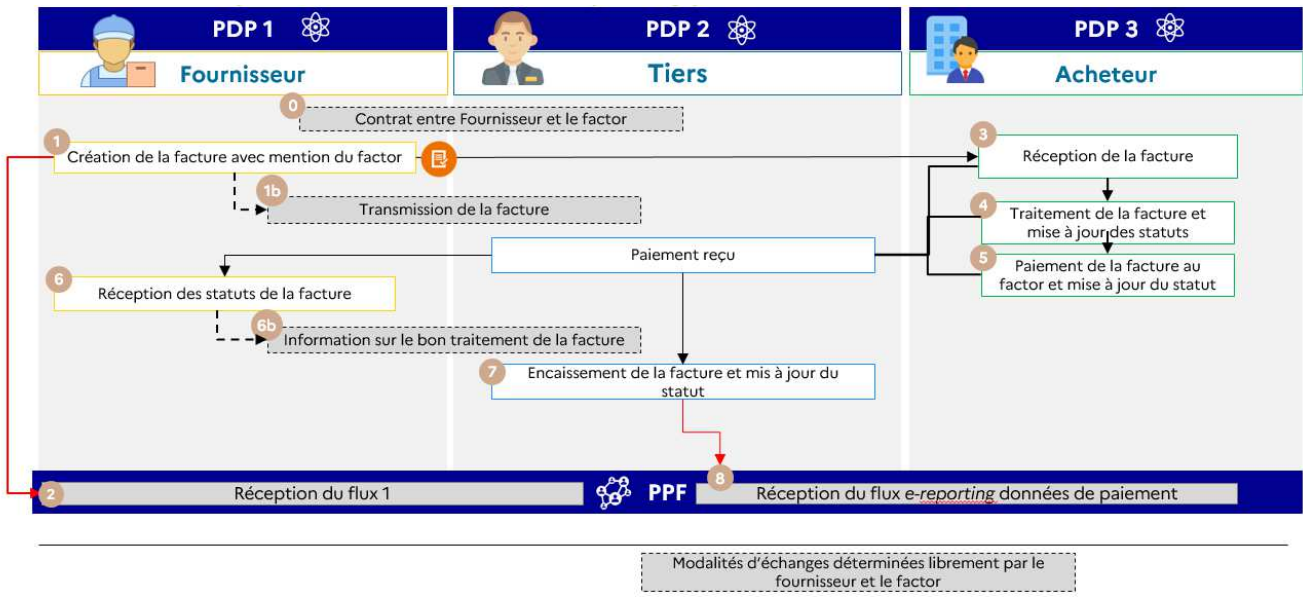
PDP 1

Fournisseur

PDP 2

Tiers

PDP 3

Acheteur

0
Contrat entre Fournisseur et le factor

1
Création de la facture avec mention du factor

3
Réception de la facture

1b
Transmission de la facture

4
Traitement de la facture et mise à jour des statuts

Paiement reçu

5
Paiement de la facture au factor et mise à jour du statut

6
Réception des statuts de la facture

6b
Information sur le bon traitement de la facture

7
Encaissement de la facture et mis à jour du statut

8

2
Réception du flux 1

PPF

Réception du flux e-reporting données de paiement

Modalités d'échanges déterminées librement par le fournisseur et le factor